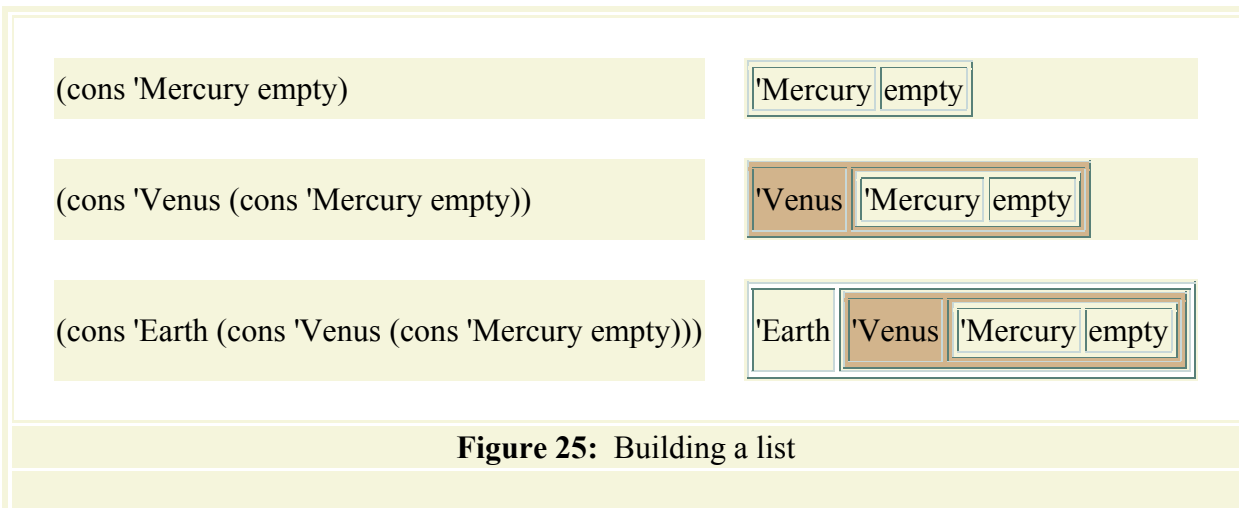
(cons 'Mercury empty)

'Mercury empty

(cons 'Venus (cons 'Mercury empty))

'Venus 'Mercury empty

(cons 'Earth (cons 'Venus (cons 'Mercury empty)))

'Earth 'Venus 'Mercury empty

**Figure 25:** Building a list